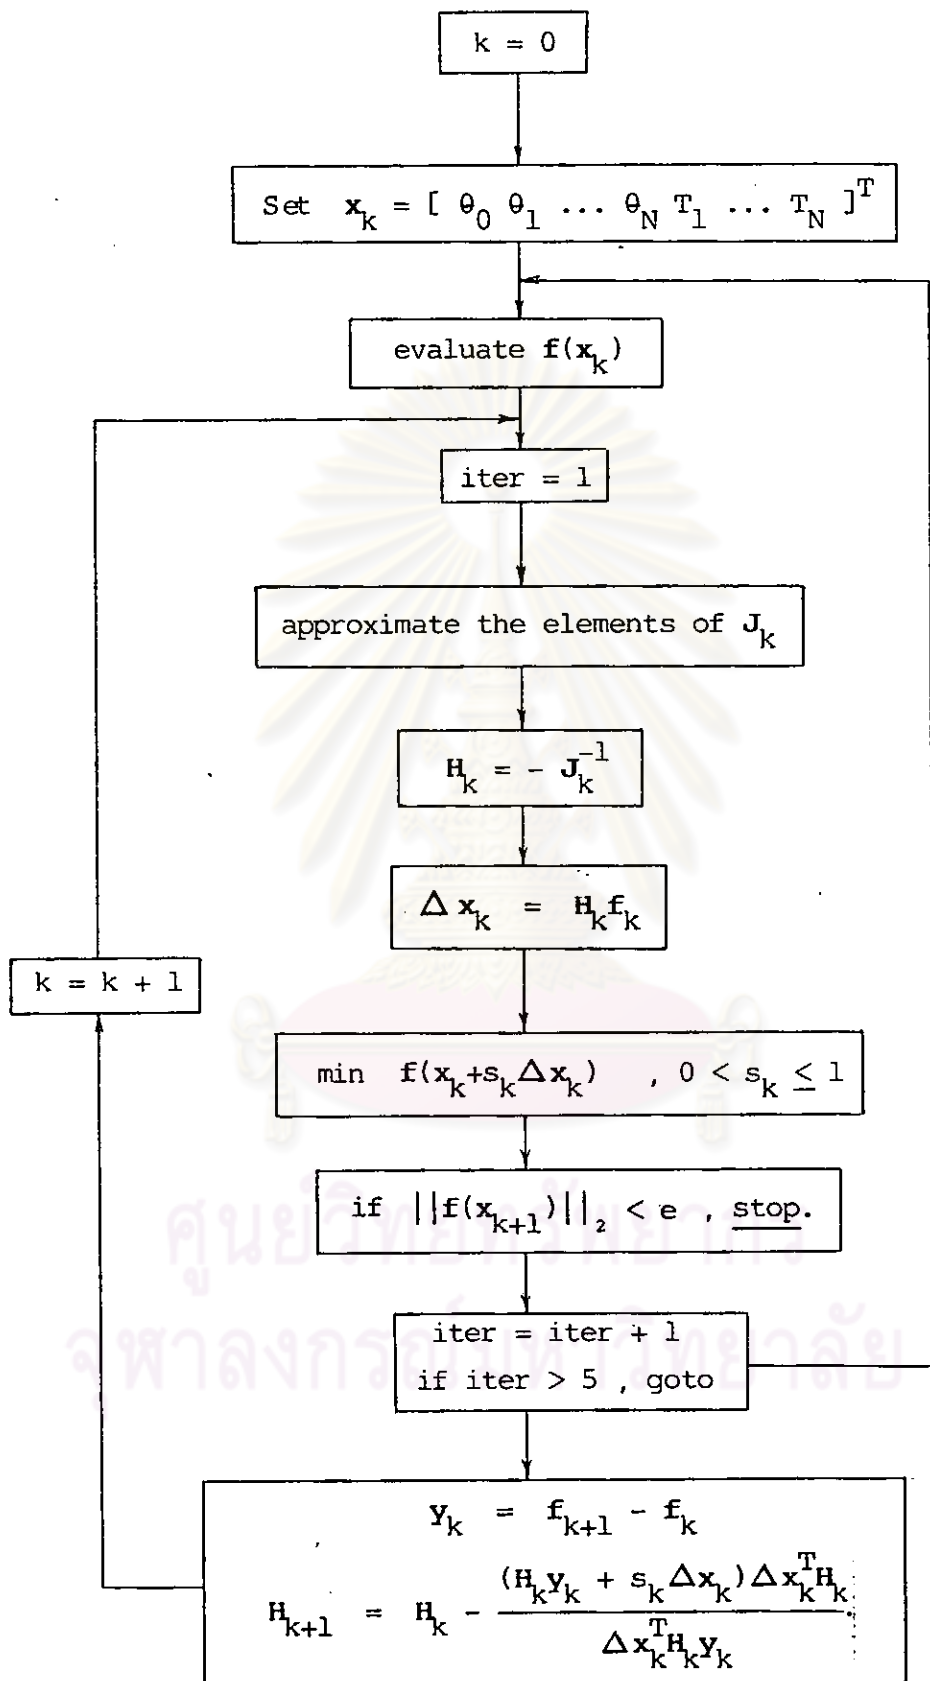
k = 0

Set $\mathbf{x}_k = [\ \theta_0\ \theta_1\ \ldots\ \theta_N\ T_1\ \ldots\ T_N\ ]^T$

evaluate $\mathbf{f}(\mathbf{x}_k)$

iter = 1

approximate the elements of $\mathbf{J}_k$

$\mathbf{H}_k = -\mathbf{J}_k^{-1}$

$\Delta \mathbf{x}_k = \mathbf{H}_k \mathbf{f}_k$

k = k + 1

min $\mathbf{f}(\mathbf{x}_k + s_k \Delta \mathbf{x}_k)$ , $0 < s_k \leq 1$

if $||\mathbf{f}(\mathbf{x}_{k+1})||_2 < e$ , stop.

iter = iter + 1
if iter > 5 , goto

$\mathbf{y}_k = \mathbf{f}_{k+1} - \mathbf{f}_k$

$\mathbf{H}_{k+1} = \mathbf{H}_k - \frac{(\mathbf{H}_k \mathbf{y}_k + s_k \Delta \mathbf{x}_k) \Delta \mathbf{x}_k^T \mathbf{H}_k}{\Delta \mathbf{x}_k^T \mathbf{H}_k \mathbf{y}_k}$

ศูนย์วิทยทรัพยากร
จุฬาลงกรณ์มหาวิทยาลัย